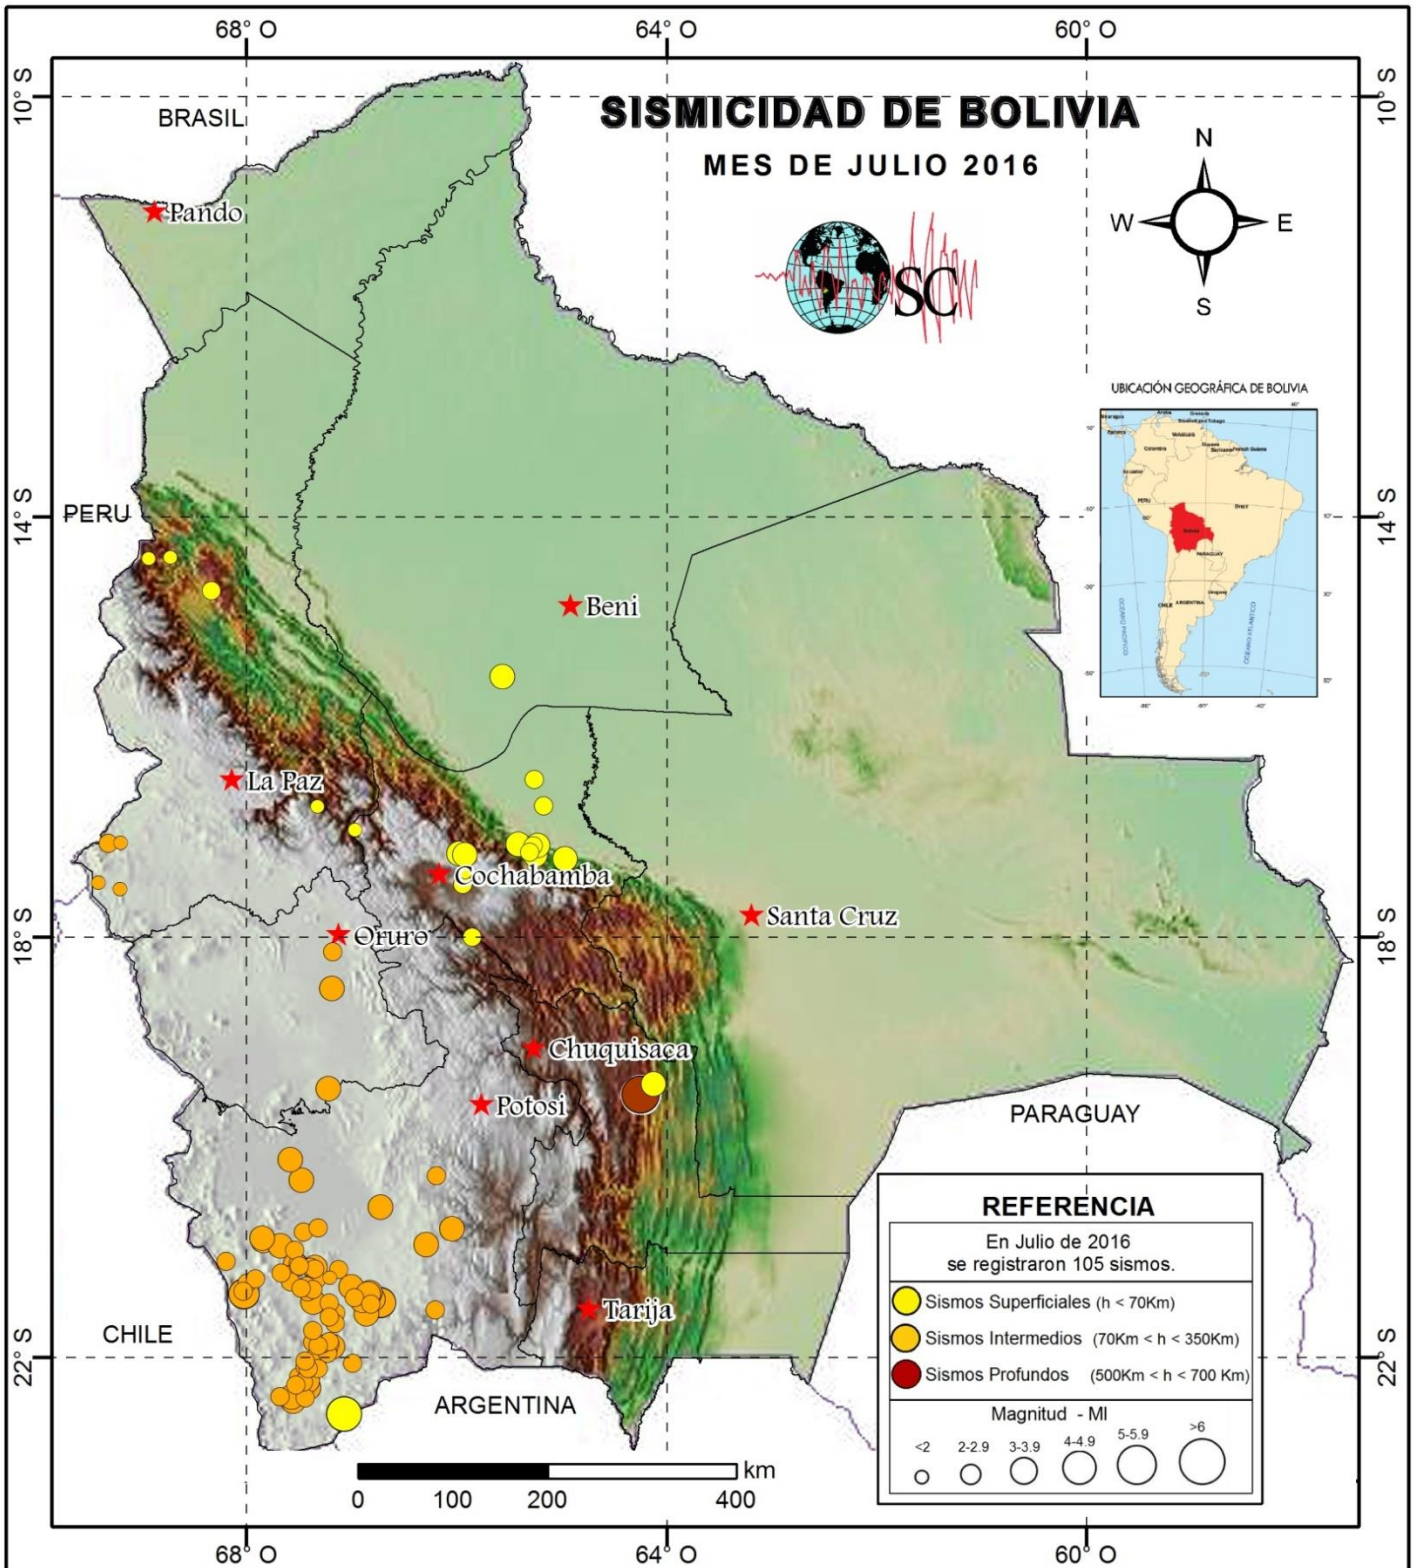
68° O 64° O 60° O

10° S

SISMICIDAD DE BOLIVIA

MES DE JULIO 2016

BRASIL

Pando

N
W E
S

SC

UBICACIÓN GEOGRÁFICA DE BOLIVIA

14° S

PERU

Beni

La Paz

Cochabamba

Santa Cruz

18° S

Oruro

Chuquisaca

Potosi

PARAGUAY

Tarija

CHILE

22° S

ARGENTINA

REFERENCIA

En Julio de 2016
se registraron 105 sismos.

Sismos Superficiales (h < 70Km)
Sismos Intermedios (70Km < h < 350Km)
Sismos Profundos (500Km < h < 700 Km)

Magnitud - Ml
<2 2-2.9 3-3.9 4-4.9 5-5.9 >6

km
0 100 200 400

68° O 64° O 60° O